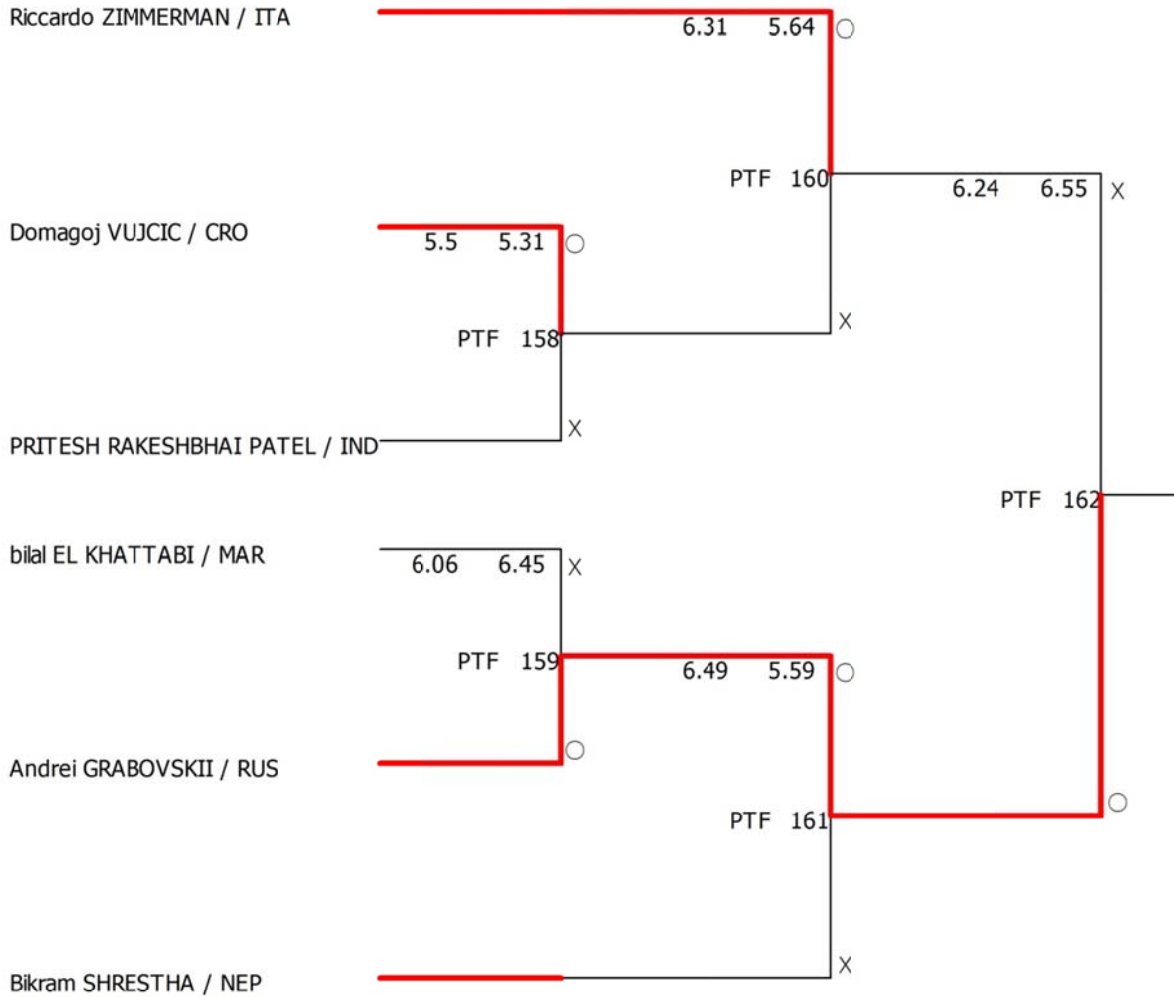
Riccardo ZIMMERMAN / ITA

6.31 5.64 ○

PTF 160

6.24 6.55 X

Domagoj VUJCIC / CRO

5.5 5.31 ○

PTF 158

X

PRITESH RAKESHBHAI PATEL / IND

X

PTF 162

bilal EL KHATTABI / MAR

6.06 6.45 X

PTF 159

6.49 5.59 ○

○

Andrei GRABOVSKII / RUS

PTF 161

○

X

Bikram SHRESTHA / NEP